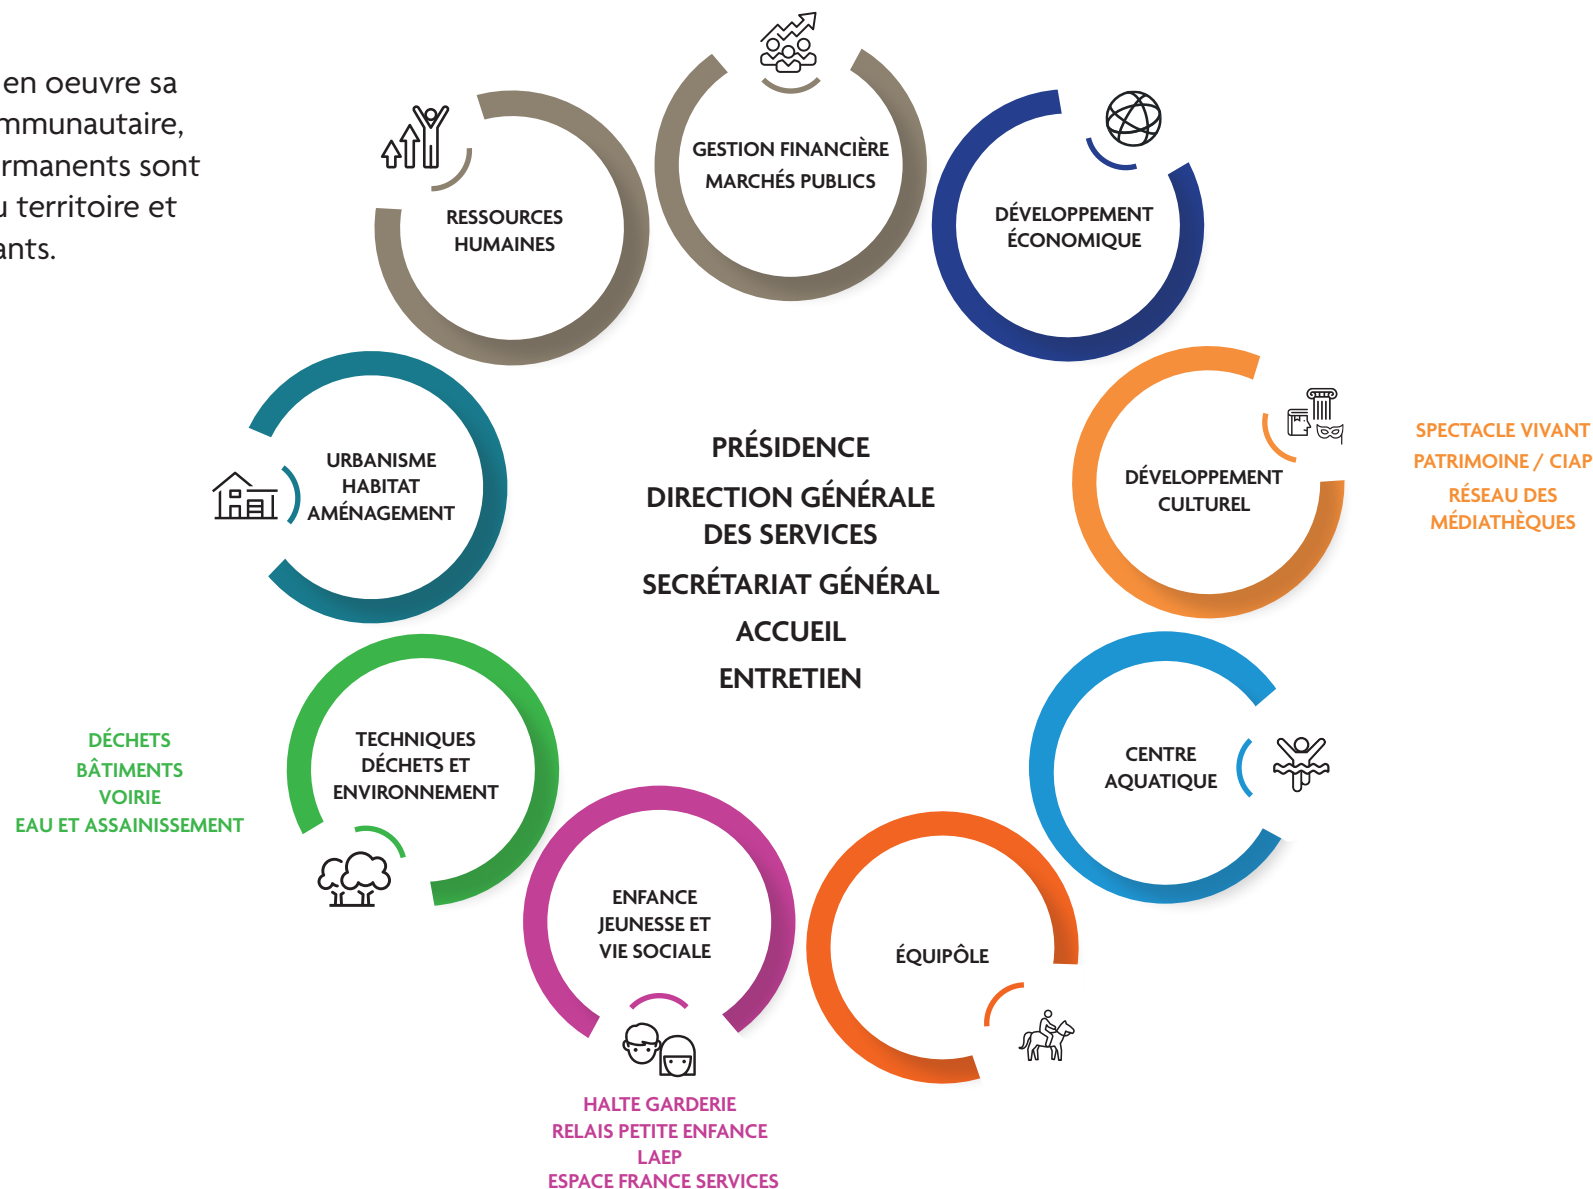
en oeuvre sa
mmunautaire,
rmanents sont
u territoire et
ants.

GESTION FINANCIÈRE
MARCHÉS PUBLICS

RESSOURCES
HUMAINES

DÉVELOPPEMENT
ÉCONOMIQUE

URBANISME
HABITAT
AMÉNAGEMENT

PRÉSIDENCE
DIRECTION GÉNÉRALE
DES SERVICES
SECRÉTARIAT GÉNÉRAL
ACCUEIL
ENTRETIEN

DÉVELOPPEMENT
CULTUREL

SPECTACLE VIVANT
PATRIMOINE / CIAP
RÉSEAU DES
MÉDIATHÈQUES

DÉCHETS
BÂTIMENTS
VOIRIE
EAU ET ASSAINISSEMENT

TECHNIQUES
DÉCHETS ET
ENVIRONNEMENT

CENTRE
AQUATIQUE

ENFANCE
JEUNESSE ET
VIE SOCIALE

ÉQUIPÔLE

HALTE GARDERIE
RELAIS PETITE ENFANCE
LAEP
ESPACE FRANCE SERVICES